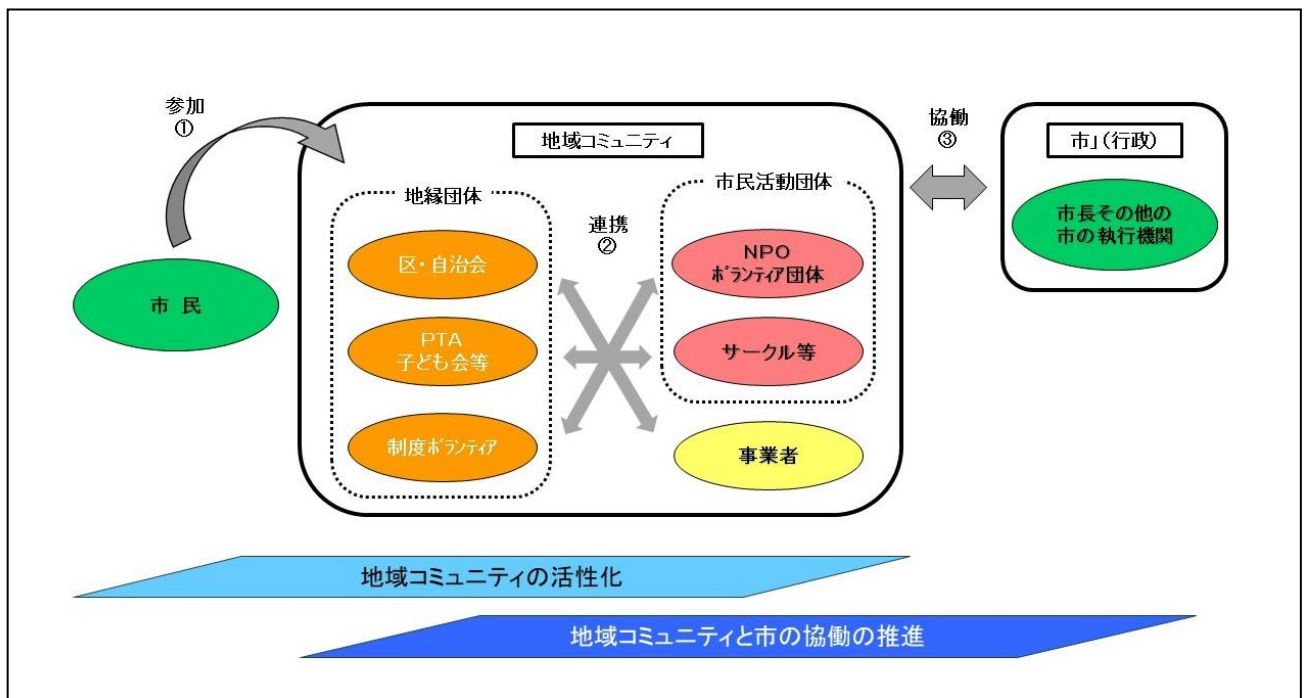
参加
①

地域コミュニティ

協働
③

市（行政）

地縁団体

連携
②

市民活動団体

市長その他の市の執行機関

市 民

区・自治会

NPO
ボランティア団体

PTA
子ども会等

サークル等

制度ボランティア

事業者

地域コミュニティの活性化

地域コミュニティと市の協働の推進